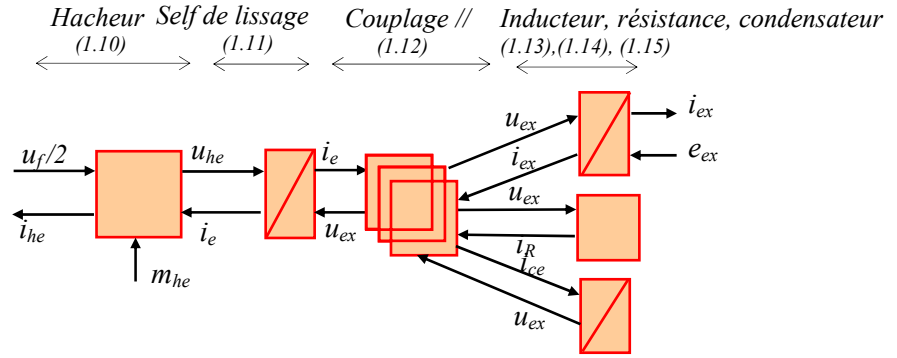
Hacheur (1.10)

Self de lissage (1.11)

Couplage // (1.12)

Inducteur, résistance, condensateur (1.13),(1.14), (1.15)

$u_f/2$

$i_{he}$

$u_{he}$

$i_e$

$m_{he}$

$i_e$

$u_{ex}$

$u_{ex}$

$i_{ex}$

$i_{ex}$

$e_{ex}$

$u_{ex}$

$i_R$

$i_{ce}$

$u_{ex}$